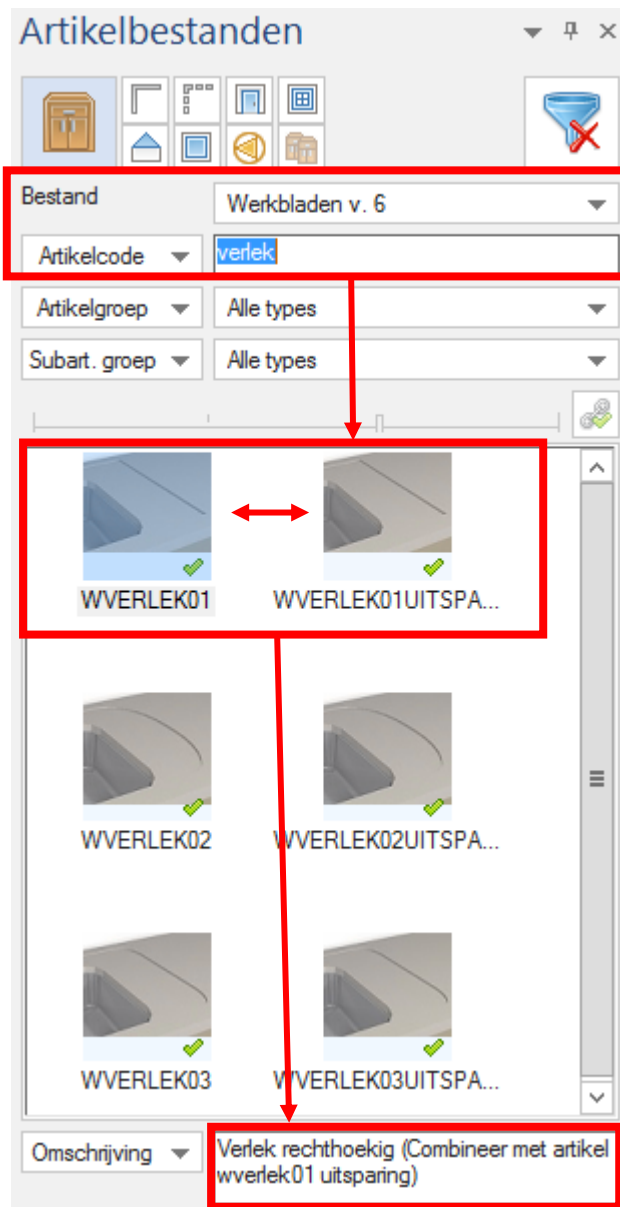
Artikelbestanden

Bestand
Werkbladen v. 6
Artikelcode
verlek
Artikelgroep
Alle types
Subart. groep
Alle types

WVERLEK01
WVERLEK01UITSPA...
WVERLEK02
WVERLEK02UITSPA...
WVERLEK03
WVERLEK03UITSPA...

Omschrijving
Verlek rechthoekig (Combineer met artikel wverlek01 uitsparing)